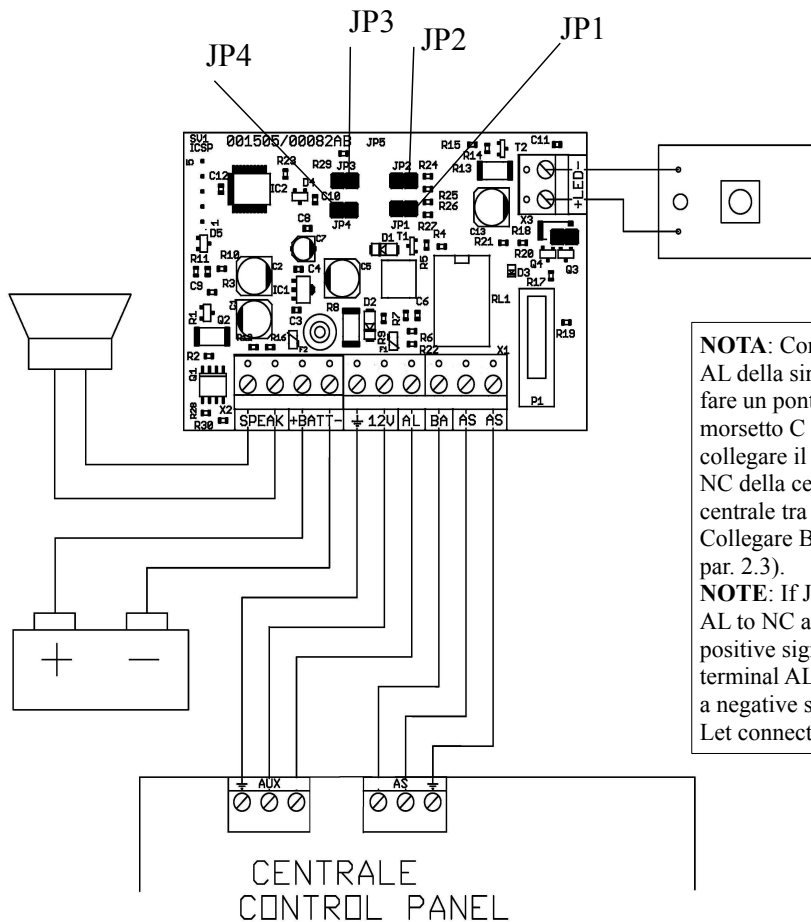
JP3
JP2
JP1
JP4

SV1
ICSP
001505/00082AB
JP5
R15
C11
R14
T2
R23
R29
JP3
JP2
R24
R13
C12
IC2
D4
C10
R25
R26
JP4
JP1
R27
X3
R18
D5
C8
C7
D1
T1
R4
R21
R20
R11
R10
C2
C4
C5
R5
Q4
Q3
C9
R3
IC1
D3
R17
C3
R8
D2
C6
RL1
R1
Q2
R7
R6
R19
R16
R9
R22
R2
X1
Q1
R28
X2
R30
SPEAK
+BATT-
12V
AL
BA
AS
AS
P1

-LED+

NOTA: Co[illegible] AL della si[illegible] fare un pont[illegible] morsetto C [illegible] collegare il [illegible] NC della ce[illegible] centrale tra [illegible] Collegare B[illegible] par. 2.3).
NOTE: If J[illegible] AL to NC a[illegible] positive sig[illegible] terminal AL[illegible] a negative s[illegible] Let connect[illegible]

AUX
AS

CENTRALE
CONTROL PANEL